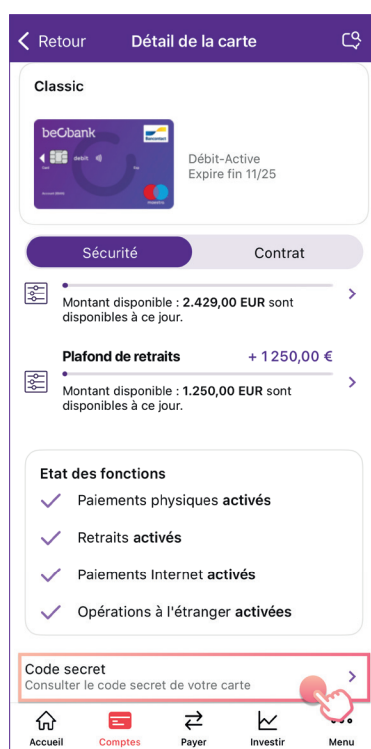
Retour Détail de la carte

Classic

beobank debit

Débit-Active
Expire fin 11/25

Sécurité Contrat

Montant disponible : **2.429,00 EUR** sont disponibles à ce jour.

Plafond de retraits + 1 250,00 €

Montant disponible : **1.250,00 EUR** sont disponibles à ce jour.

Etat des fonctions

Paiements physiques **activés**

Retraits **activés**

Paiements Internet **activés**

Opérations à l'étranger **activées**

Code secret
Consulter le code secret de votre carte

Accueil Comptes Payer Investir Menu